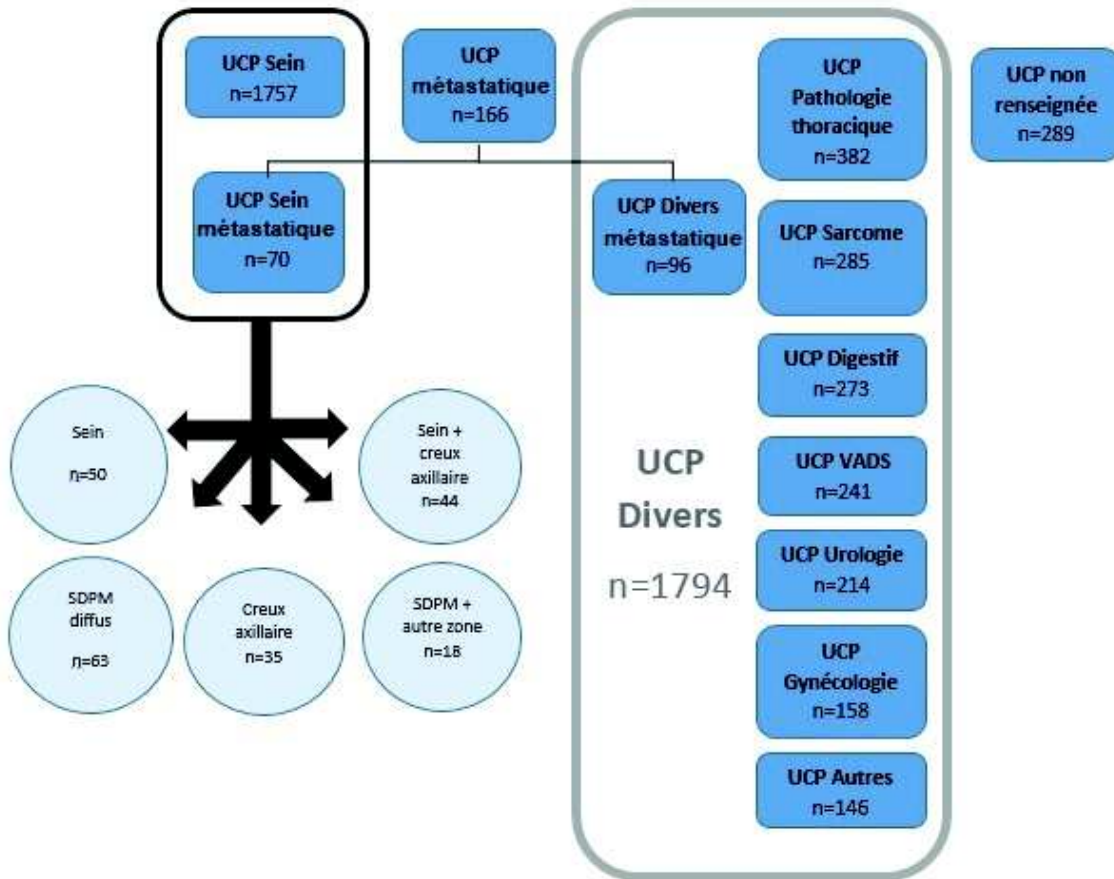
UCP Sein
n=1757

UCP métastatique
n=166

UCP Sein métastatique
n=70

UCP Divers métastatique
n=96

UCP Pathologie thoracique
n=382

UCP non renseignée
n=289

UCP Sarcome
n=285

UCP Digestif
n=273

UCP VADS
n=241

UCP Urologie
n=214

UCP Gynécologie
n=158

UCP Autres
n=146

UCP Divers
n=1794

Sein
n=50

Sein + creux axillaire
n=44

SDPM diffus
n=63

Creux axillaire
n=35

SDPM + autre zone
n=18